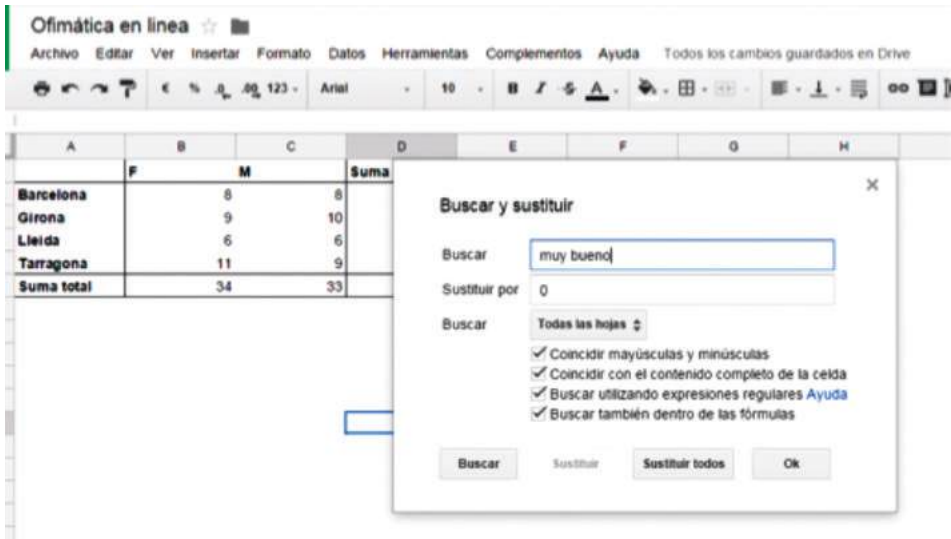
Ofimática en linea

Archivo Editar Ver Insertar Formato Datos Herramientas Complementos Ayuda Todos los cambios guardados en Drive

€ % .0 .00 123 - Arial - 10 - B I S A

| A | B | C | D |
|---|---|---|---|
| | F | M | Suma |
| Barcelona | 8 | 8 | |
| Girona | 9 | 10 | |
| Lleida | 6 | 6 | |
| Tarragona | 11 | 9 | |
| Suma total | 34 | 33 | |

E F G H

Buscar y sustituir

Buscar muy bueno

Sustituir por 0

Buscar Todas las hojas

✓ Coincidir mayúsculas y minúsculas
✓ Coincidir con el contenido completo de la celda
✓ Buscar utilizando expresiones regulares Ayuda
✓ Buscar también dentro de las fórmulas

Buscar Sustituir Sustituir todos Ok